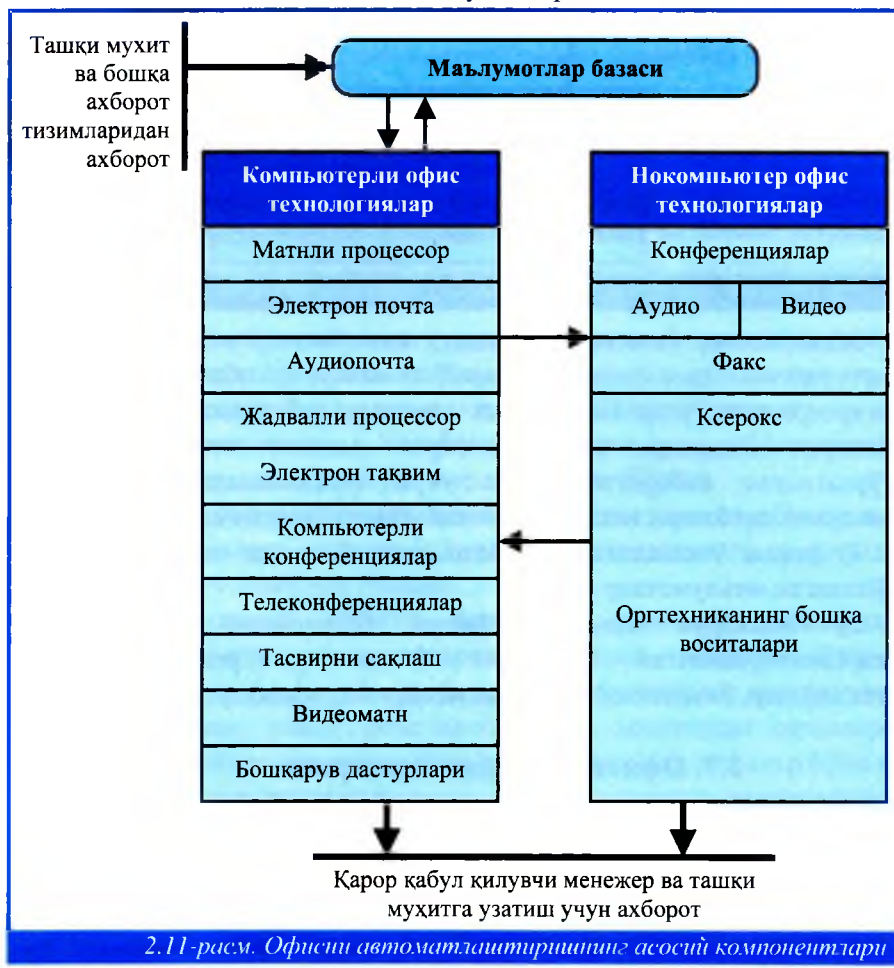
Ташқи муҳит ва бошқа ахборот тизимларидан ахборот

Маълумотлар базаси

Компьютерли офис технологиялар

Матнли процессор

Электрон почта

Аудиопочта

Жадвалли процессор

Электрон тақвим

Компьютерли конференциялар

Телеконференциялар

Тасвирни сақлаш

Видеоматн

Бошқарув дастурлари

Нокомпьютер офис технологиялар

Конференциялар

Аудио

Видео

Факс

Ксерокс

Оргтехниканинг бошқа воситалари

Қарор қабул қилувчи менежер ва ташқи муҳитга узатиш учун ахборот

2.11-расм. Офисни автоматлаштиришнинг асосий компонентлари